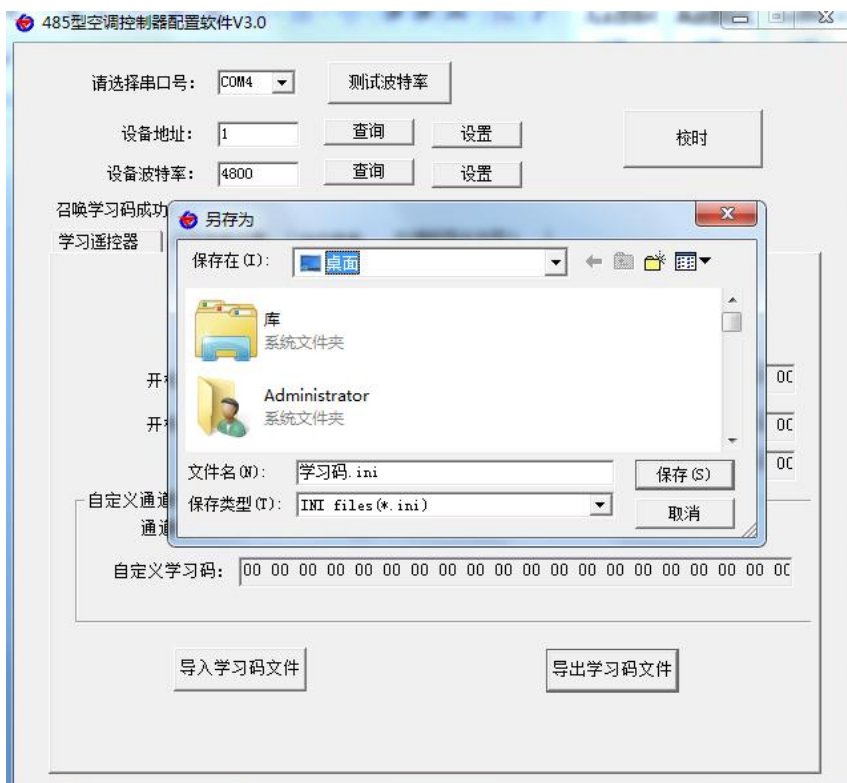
485型空调控制器配置软件V3.0

请选择串口号: COM4 测试波特率

设备地址: 1 查询 设置

设备波特率: 4800 查询 设置

校时

召唤学习码成功

学习遥控器

开

开

00

00

00

另存为

保存在(I): 桌面

库
系统文件夹

Administrator
系统文件夹

文件名(N): 学习码.ini 保存(S)

保存类型(T): INI files(*.ini) 取消

自定义通道

通道

自定义学习码: 00 00 00 00 00 00 00 00 00 00 00 00 00 00 00 00 00 00 0C

导入学习码文件

导出学习码文件